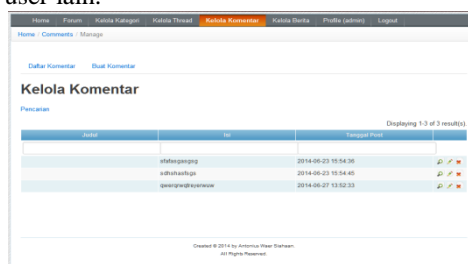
user lain.

Home Forum Kelola Kategori Kelola Thread Kelola Komentar Kelola Berita Profile (admin) Logout

Home / Comments / Manage

Daftar Komentar Buat Komentar

Kelola Komentar

Pencarian

Displaying 1-3 of 3 result(s).

| Judul | Isi | Tanggal Post | |
|---|---|---|---|
| | | | |
| | sfafasgasgsg | 2014-06-23 15:54:36 | |
| | sdhshasfsgs | 2014-06-23 15:54:45 | |
| | qwasqrwqrlsyerwuw | 2014-06-27 13:52:33 | |

Created @ 2014 by Antonius Wasi Siahaan.
All Rights Reserved.